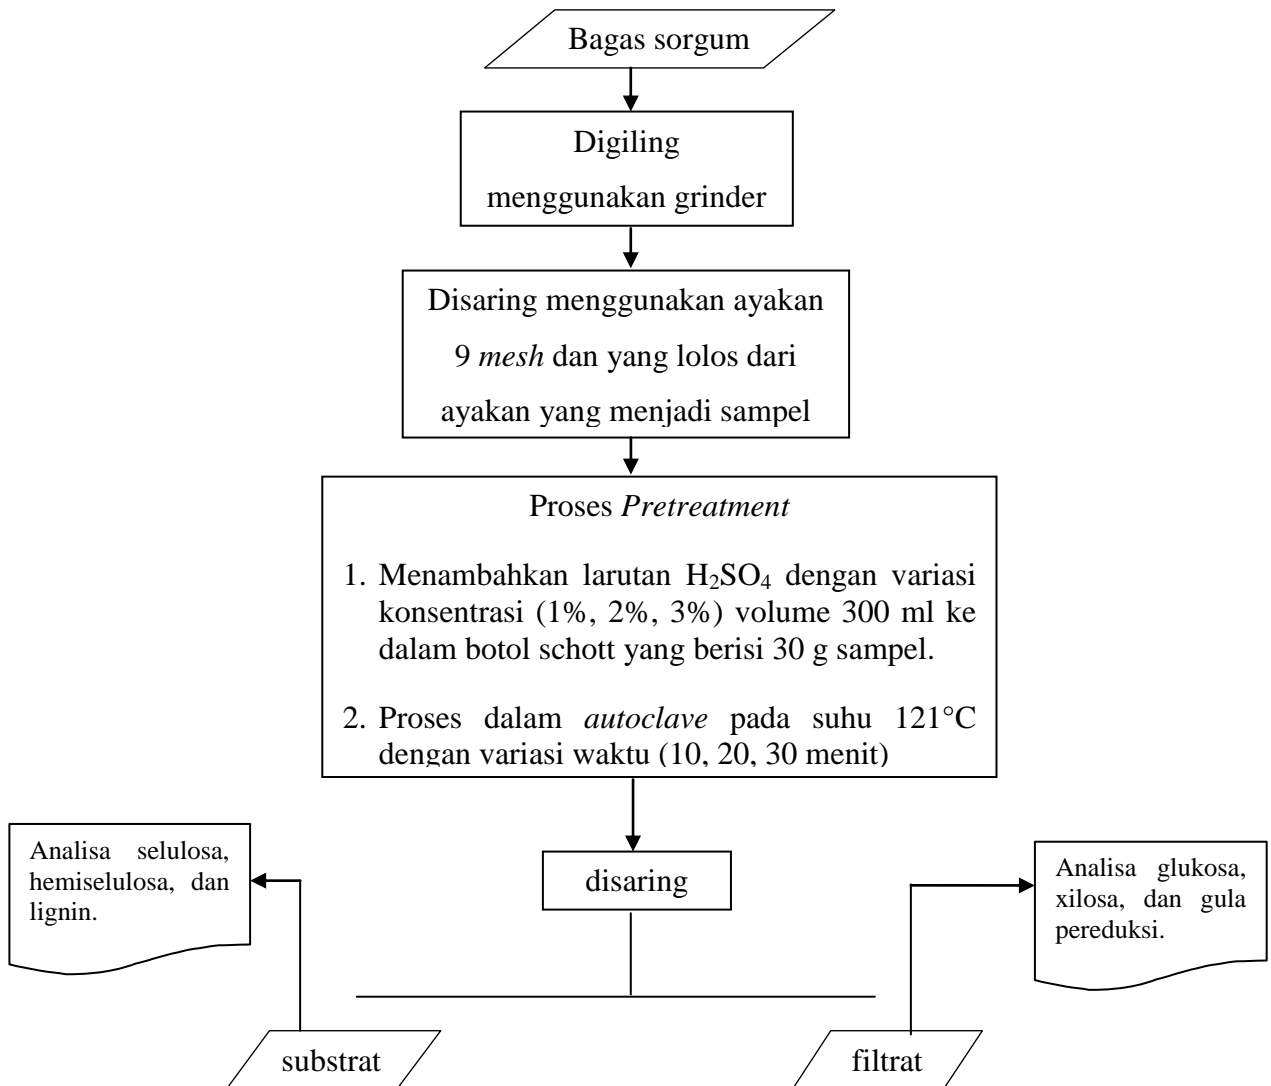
Bagas sorgum

Digiling menggunakan grinder

Disaring menggunakan ayakan 9 *mesh* dan yang lolos dari ayakan yang menjadi sampel

Proses *Pretreatment*

1. Menambahkan larutan $H_2SO_4$ dengan variasi konsentrasi (1%, 2%, 3%) volume 300 ml ke dalam botol schott yang berisi 30 g sampel.

2. Proses dalam *autoclave* pada suhu 121°C dengan variasi waktu (10, 20, 30 menit)

Analisa selulosa, hemiselulosa, dan lignin.

disaring

Analisa glukosa, xilosa, dan gula pereduksi.

substrat

filtrat